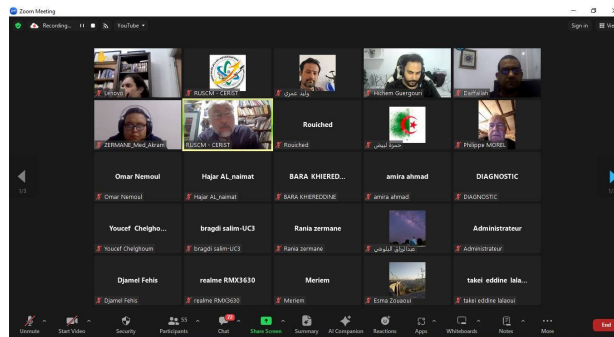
Zoom Meeting

Recording... YouTube

Sign in

Lenovo

RUSCM - CERIST

وليد عمرى

Hichem Guergouri

Daffallah

ZERMANE_Med_Akram

RUSCM - CERIST

Rouiched

Rouiched

حمزة لبيض

Philippe MOREL

Omar Nemoul

Omar Nemoul

Hajar AL_naimat

Hajar AL_naimat

BARA KHIERED...

BARA KHIEREDDINE

amira ahmad

amira ahmad

DIAGNOSTIC

DIAGNOSTIC

1/3

Youcef Chelgho...

Youcef Chelghoum

bragdi salim-UC3

bragdi salim-UC3

Rania zermane

Rania zermane

عبدالرزاق البلوشي

Administrateur

Administrateur

Djamel Fehis

Djamel Fehis

realme RMX3630

realme RMX3630

Meriem

Meriem

Esma Zouaoui

takei eddine lala...

takei eddine lalaoui

Unmute

Start Video

Security

55 Participants

Chat

Share Screen

Summary

AI Companion

Reactions

Apps

Whiteboards

Notes

More

End